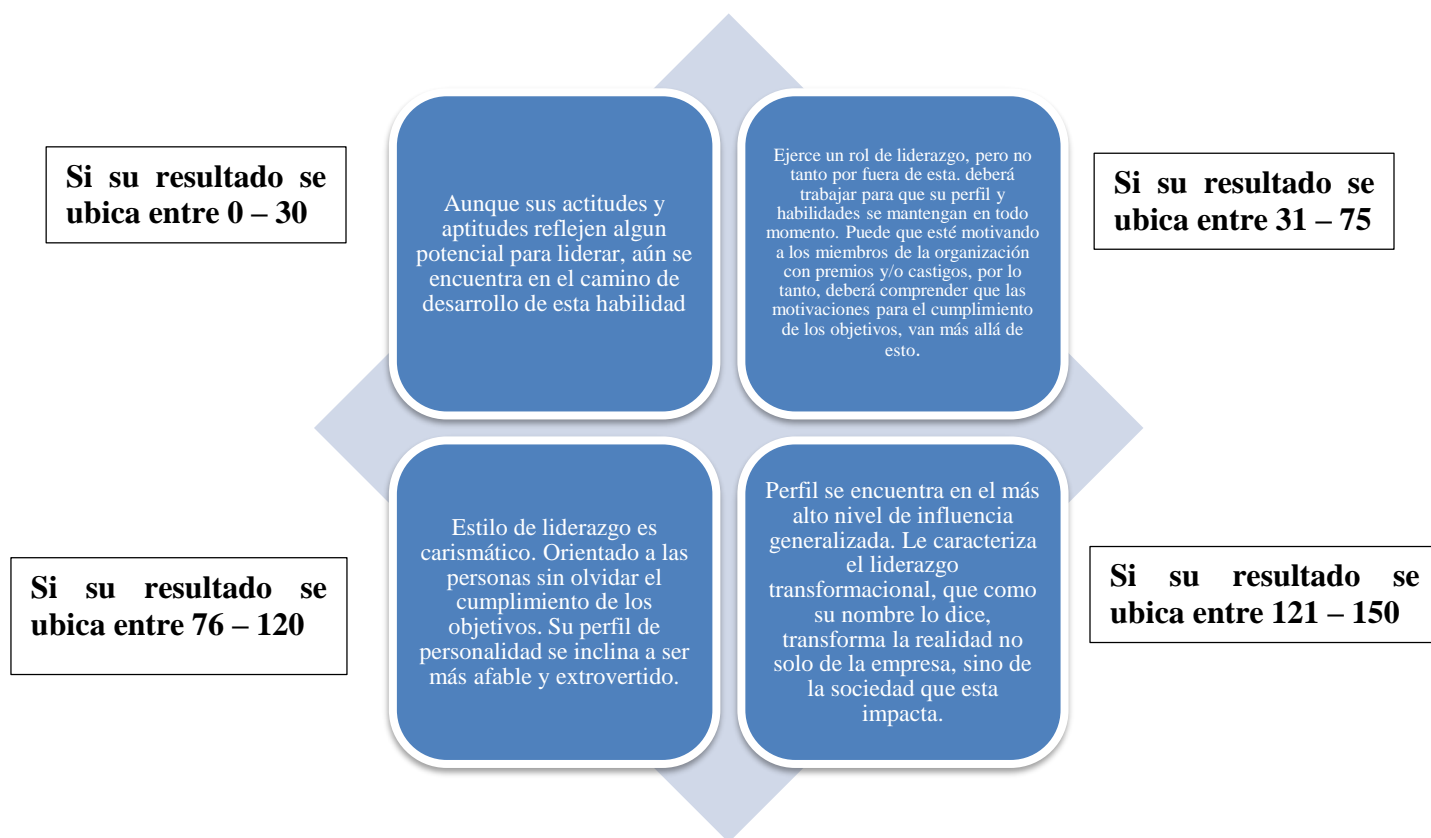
Si su resultado se ubica entre 0 – 30

Aunque sus actitudes y aptitudes reflejen algun potencial para liderar, aún se encuentra en el camino de desarrollo de esta habilidad

Ejerce un rol de liderazgo, pero no tanto por fuera de esta. deberá trabajar para que su perfil y habilidades se mantengan en todo momento. Puede que esté motivando a los miembros de la organización con premios y/o castigos, por lo tanto, deberá comprender que las motivaciones para el cumplimiento de los objetivos, van más allá de esto.

Si su resultado se ubica entre 31 – 75

Si su resultado se ubica entre 76 – 120

Estilo de liderazgo es carismático. Orientado a las personas sin olvidar el cumplimiento de los objetivos. Su perfil de personalidad se inclina a ser más afable y extrovertido.

Perfil se encuentra en el más alto nivel de influencia generalizada. Le caracteriza el liderazgo transformacional, que como su nombre lo dice, transforma la realidad no solo de la empresa, sino de la sociedad que esta impacta.

Si su resultado se ubica entre 121 – 150